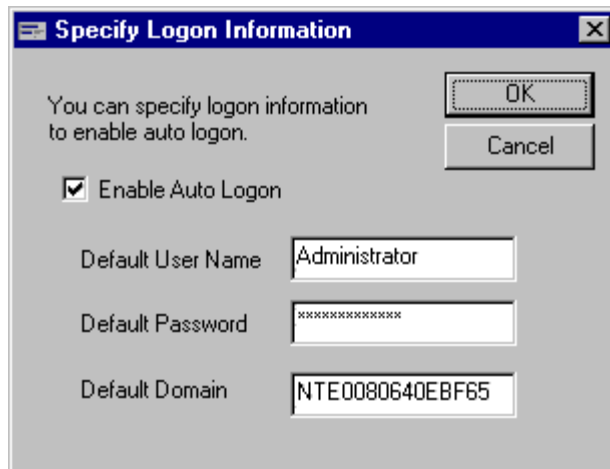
Specify Logon Information

You can specify logon information to enable auto logon.

OK

Cancel

Enable Auto Logon

Default User Name Administrator

Default Password *************

Default Domain NTE0080640EBF65